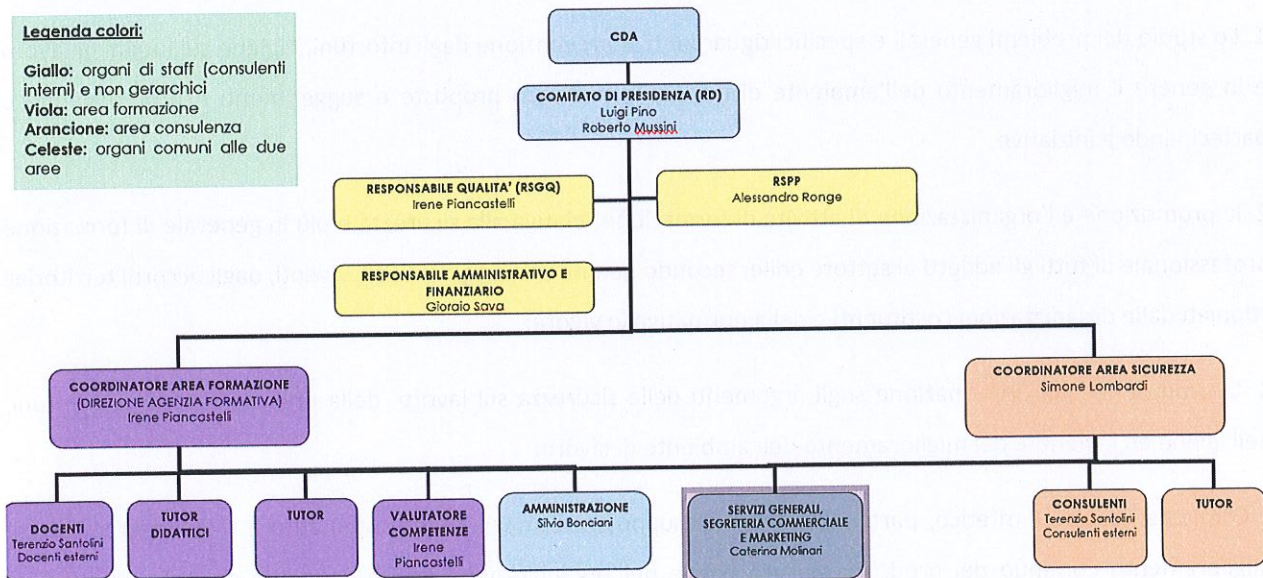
Legenda colori:

Giallo: organi di staff (consulenti interni) e non gerarchici
Viola: area formazione
Arancione: area consulenza
Celeste: organi comuni alle due aree

CDA

COMITATO DI PRESIDENZA (RD)
Luigi Pino
Roberto Mussini

RESPONSABILE QUALITA' (RSGQ)
Irene Piancastelli

RSPP
Alessandro Ronge

RESPONSABILE AMMINISTRATIVO E FINANZIARIO
Giorgio Sava

COORDINATORE AREA FORMAZIONE
(DIREZIONE AGENZIA FORMATIVA)
Irene Piancastelli

COORDINATORE AREA SICUREZZA
Simone Lombardi

DOCENTI
Terenzio Santolini
Docenti esterni

TUTOR DIDATTICI

TUTOR

VALUTATORE COMPETENZE
Irene Piancastelli

AMMINISTRAZIONE
Silvia Bonciani

SERVIZI GENERALI, SEGRETERIA COMMERCIALE E MARKETING
Caterina Molinari

CONSULENTI
Terenzio Santolini
Consulenti esterni

TUTOR